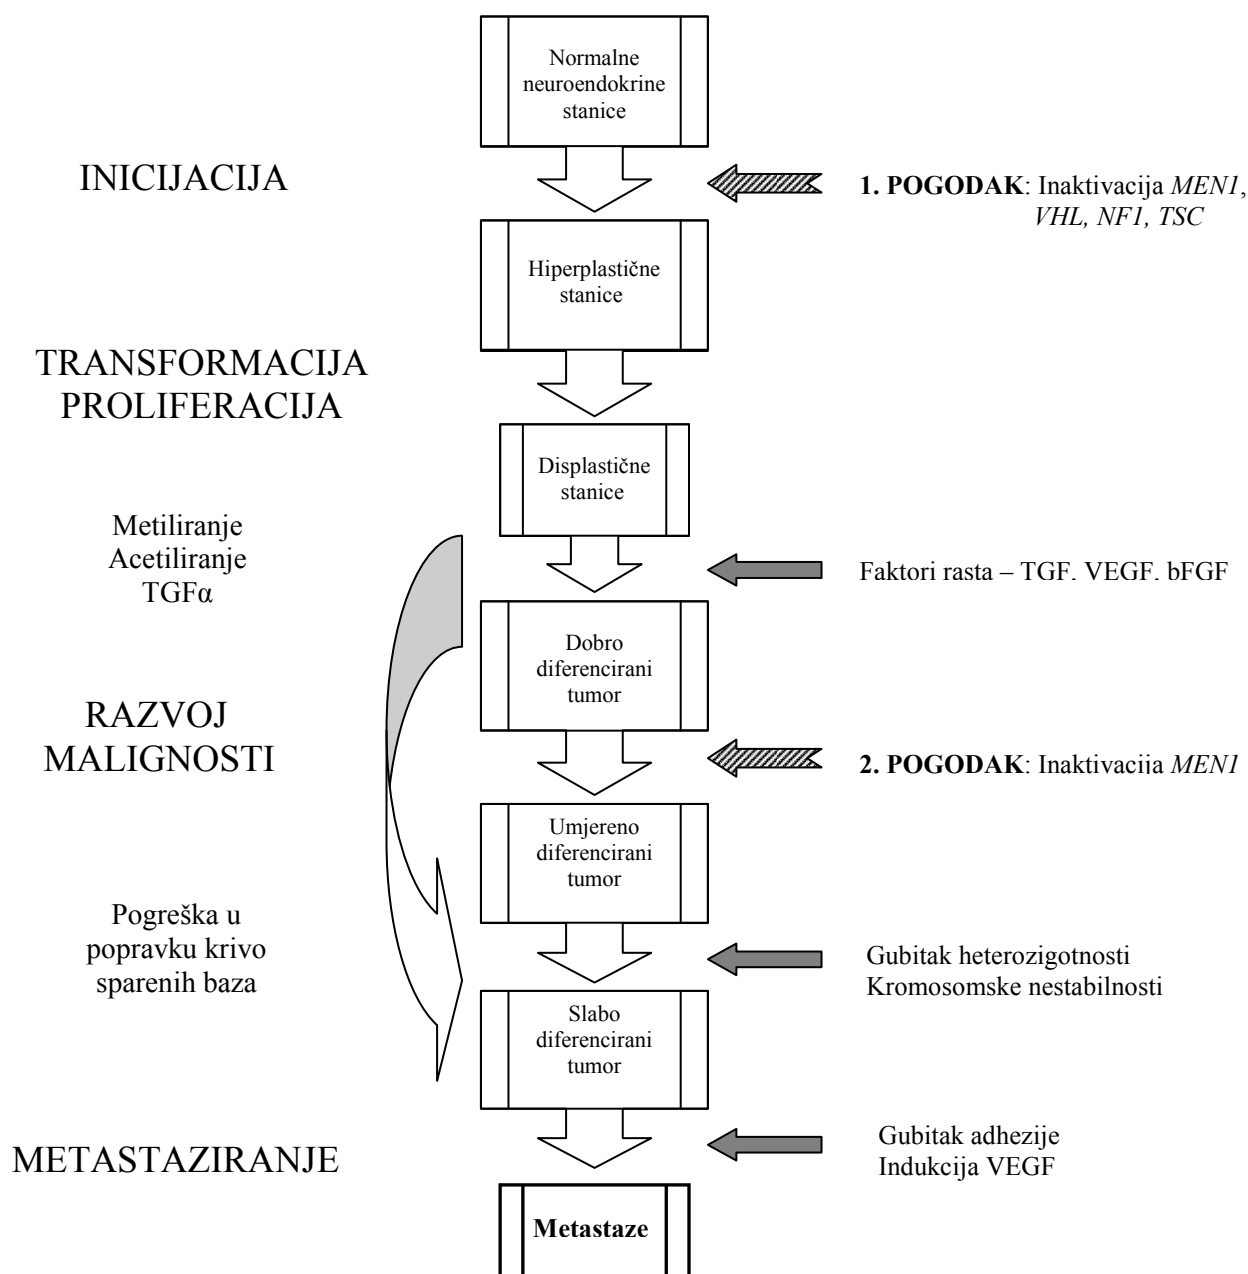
Normalne neuroendokrine stanice

INICIJACIJA

**1. POGODAK**: Inaktivacija *MEN1*, *VHL, NF1, TSC*

Hiperplastične stanice

TRANSFORMACIJA
PROLIFERACIJA

Displastične stanice

Metiliranje
Acetiliranje
TGFα

Faktori rasta – TGF. VEGF. bFGF

Dobro diferencirani tumor

RAZVOJ
MALIGNOSTI

**2. POGODAK**: Inaktivacija *MEN1*

Umjereno diferencirani tumor

Pogreška u popravku krivo sparenih baza

Gubitak heterozigotnosti
Kromosomske nestabilnosti

Slabo diferencirani tumor

METASTAZIRANJE

Gubitak adhezije
Indukcija VEGF

**Metastaze**